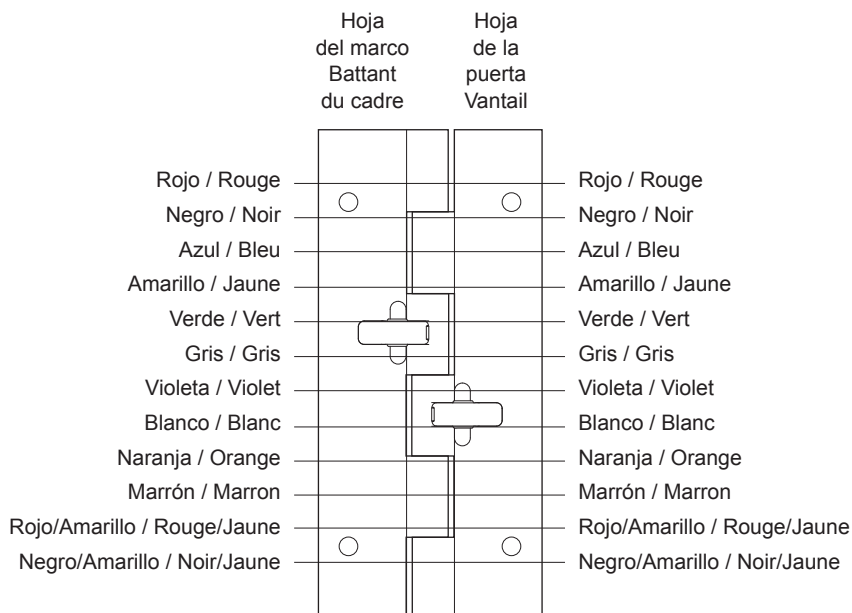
Hoja del marco Battant du cadre

Hoja de la puerta Vantail

Rojo / Rouge
Negro / Noir
Azul / Bleu
Amarillo / Jaune
Verde / Vert
Gris / Gris
Violeta / Violet
Blanco / Blanc
Naranja / Orange
Marrón / Marron
Rojo/Amarillo / Rouge/Jaune
Negro/Amarillo / Noir/Jaune

Rojo / Rouge
Negro / Noir
Azul / Bleu
Amarillo / Jaune
Verde / Vert
Gris / Gris
Violeta / Violet
Blanco / Blanc
Naranja / Orange
Marrón / Marron
Rojo/Amarillo / Rouge/Jaune
Negro/Amarillo / Noir/Jaune